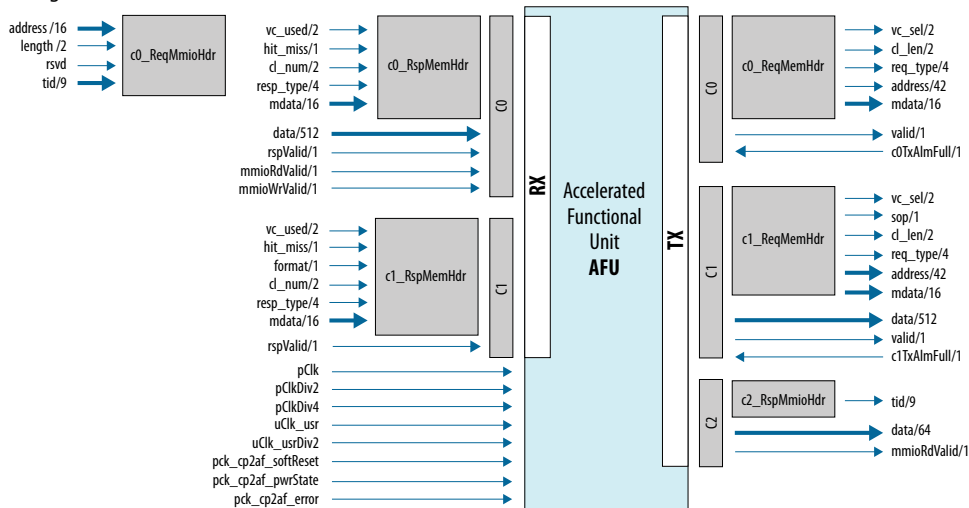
address /16
length /2
rsvd
tid/9
c0_ReqMmioHdr

vc_used/2
hit_miss/1
cl_num/2
resp_type/4
mdata/16
c0_RspMemHdr
C0

data/512
rspValid/1
mmioRdValid/1
mmioWrValid/1

vc_used/2
hit_miss/1
format/1
cl_num/2
resp_type/4
mdata/16
c1_RspMemHdr
C1

rspValid/1

pClk
pClkDiv2
pClkDiv4
uClk_usr
uClk_usrDiv2
pck_cp2af_softReset
pck_cp2af_pwrState
pck_cp2af_error

RX

Accelerated Functional Unit
AFU

TX

C0
c0_ReqMemHdr
vc_sel/2
cl_len/2
req_type/4
address/42
mdata/16
valid/1
c0TxAlmFull/1

C1
c1_ReqMemHdr
vc_sel/2
sop/1
cl_len/2
req_type/4
address/42
mdata/16
data/512
valid/1
c1TxAlmFull/1

C2
c2_RspMmioHdr
tid/9
data/64
mmioRdValid/1